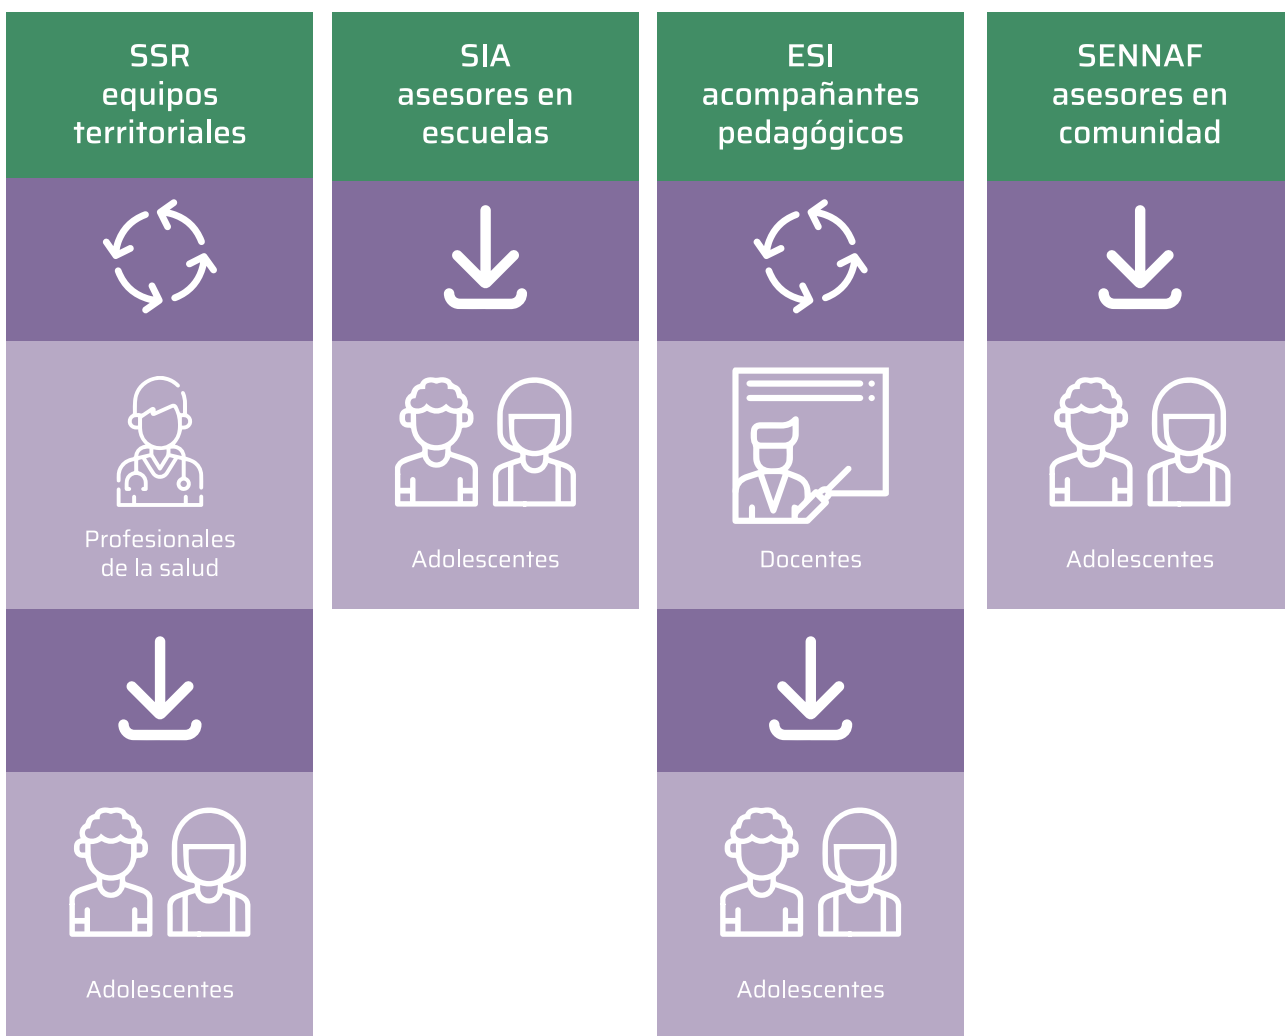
SSR
equipos
territoriales

Profesionales de la salud

Adolescentes

SIA
asesores en
escuelas

Adolescentes

ESI
acompañantes
pedagógicos

Docentes

Adolescentes

SENNAF
asesores en
comunidad

Adolescentes